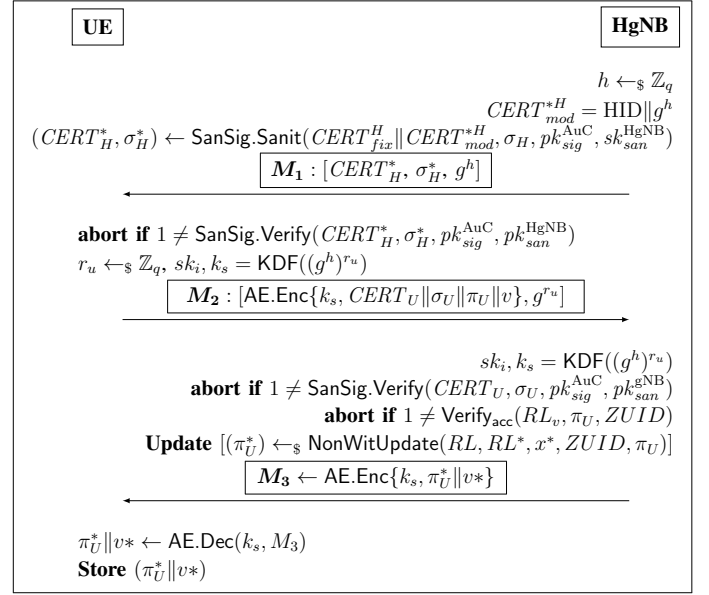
UE

HgNB

$h \leftarrow_{\$} \mathbb{Z}_q$

$CERT^{*H}_{mod} = \text{HID} \| g^h$

$(CERT^*_H, \sigma^*_H) \leftarrow \mathsf{SanSig.Sanit}(CERT^H_{fix} \| CERT^{*H}_{mod}, \sigma_H, pk^{\text{AuC}}_{sig}, sk^{\text{HgNB}}_{san})$

$\boldsymbol{M_1} : [CERT^*_H, \sigma^*_H, g^h]$

**abort if** $1 \neq \mathsf{SanSig.Verify}(CERT^*_H, \sigma^*_H, pk^{\text{AuC}}_{sig}, pk^{\text{HgNB}}_{san})$

$r_u \leftarrow_{\$} \mathbb{Z}_q, sk_i, k_s = \mathsf{KDF}((g^h)^{r_u})$

$\boldsymbol{M_2} : [\mathsf{AE.Enc}\{k_s, CERT_U \| \sigma_U \| \pi_U \| v\}, g^{r_u}]$

$sk_i, k_s = \mathsf{KDF}((g^h)^{r_u})$

**abort if** $1 \neq \mathsf{SanSig.Verify}(CERT_U, \sigma_U, pk^{\text{AuC}}_{sig}, pk^{\text{gNB}}_{san})$

**abort if** $1 \neq \mathsf{Verify_{acc}}(RL_v, \pi_U, ZUID)$

**Update** $[(\pi^*_U) \leftarrow_{\$} \mathsf{NonWitUpdate}(RL, RL^*, x^*, ZUID, \pi_U)]$

$\boldsymbol{M_3} \leftarrow \mathsf{AE.Enc}\{k_s, \pi^*_U \| v*\}$

$\pi^*_U \| v* \leftarrow \mathsf{AE.Dec}(k_s, M_3)$

**Store** $(\pi^*_U \| v*)$